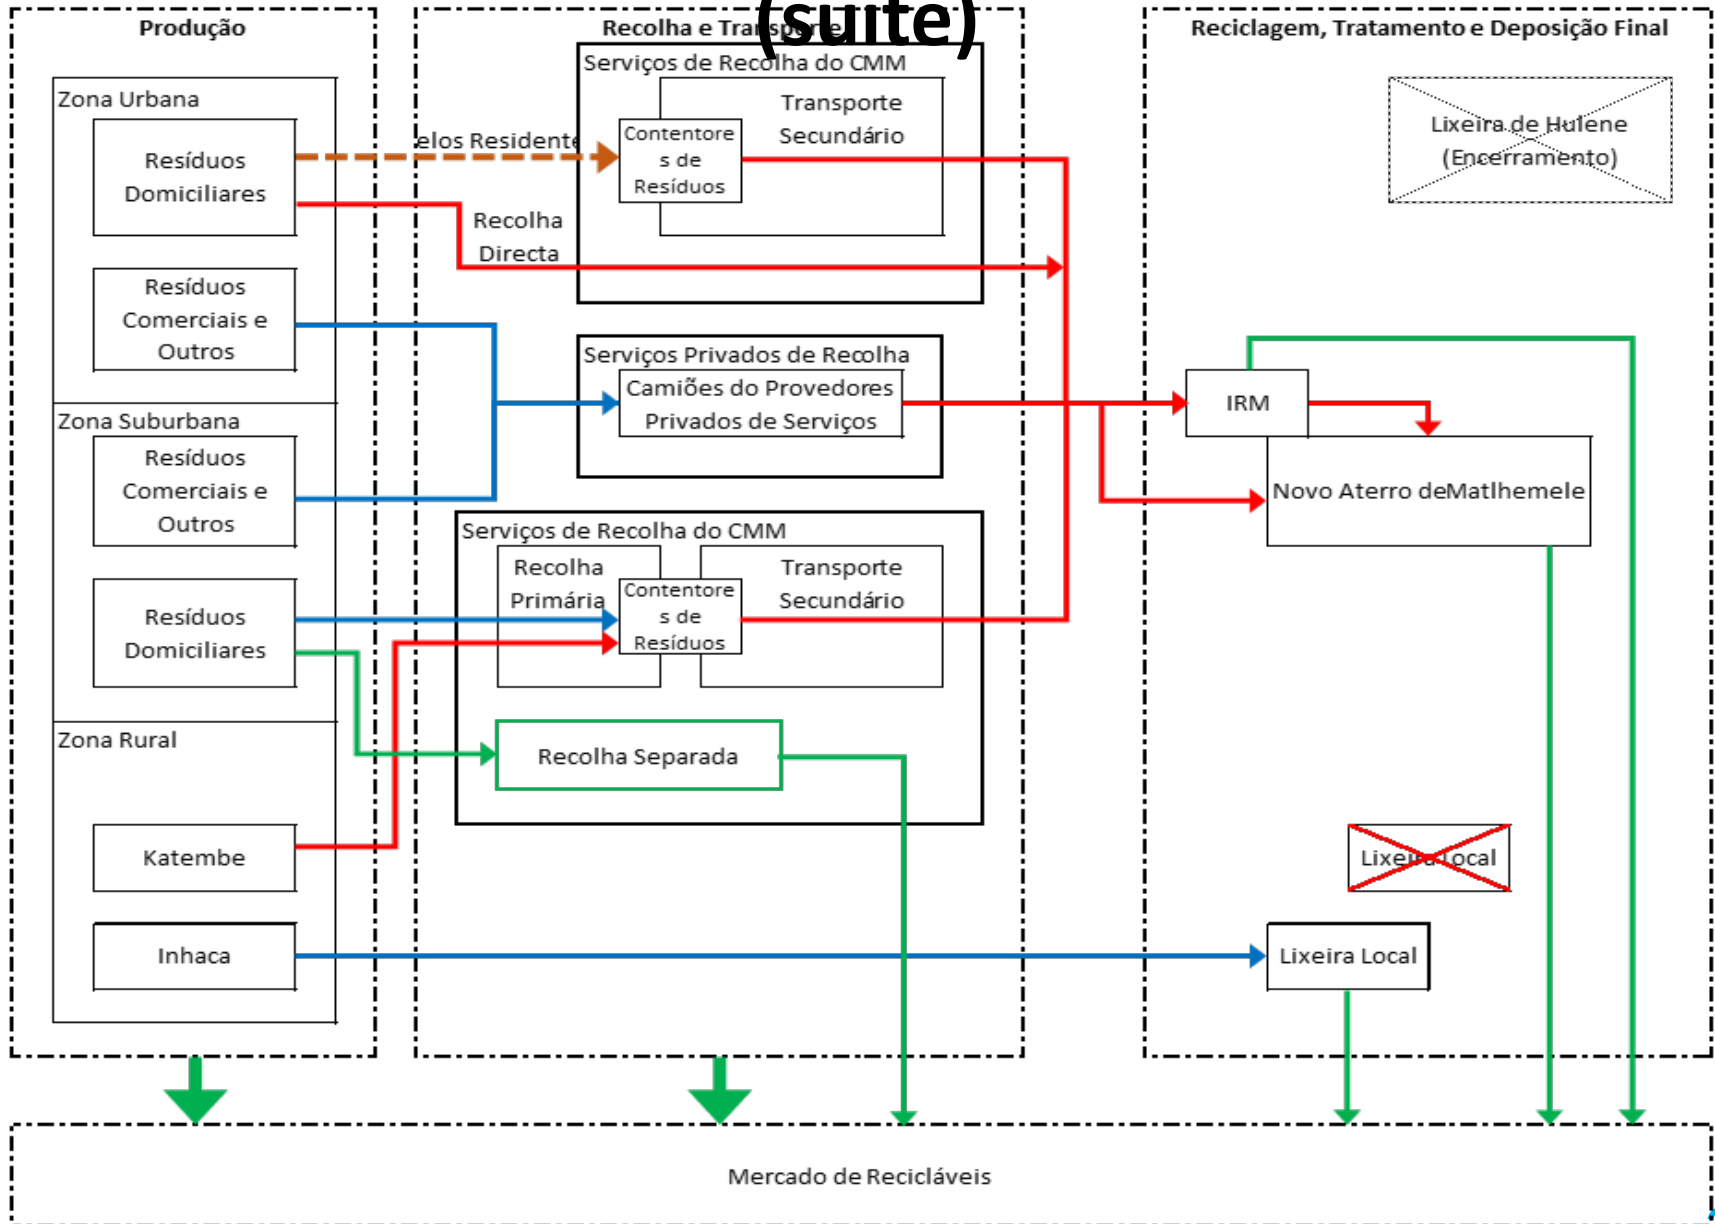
(suite)

Produção

Zona Urbana

Resíduos Domiciliares

Resíduos Comerciais e Outros

Zona Suburbana

Resíduos Comerciais e Outros

Resíduos Domiciliares

Zona Rural

Katembe

Inhaca

Recolha e Transporte

Serviços de Recolha do CMM

elos Residente

Contentores de Resíduos

Transporte Secundário

Recolha Directa

Serviços Privados de Recolha

Camiões do Provedores Privados de Serviços

Serviços de Recolha do CMM

Recolha Primária

Contentores de Resíduos

Transporte Secundário

Recolha Separada

Reciclagem, Tratamento e Deposição Final

Lixeira de Hulene (Encerramento)

IRM

Novo Aterro deMatlhemele

Lixeira Local

Lixeira Local

Mercado de Recicláveis